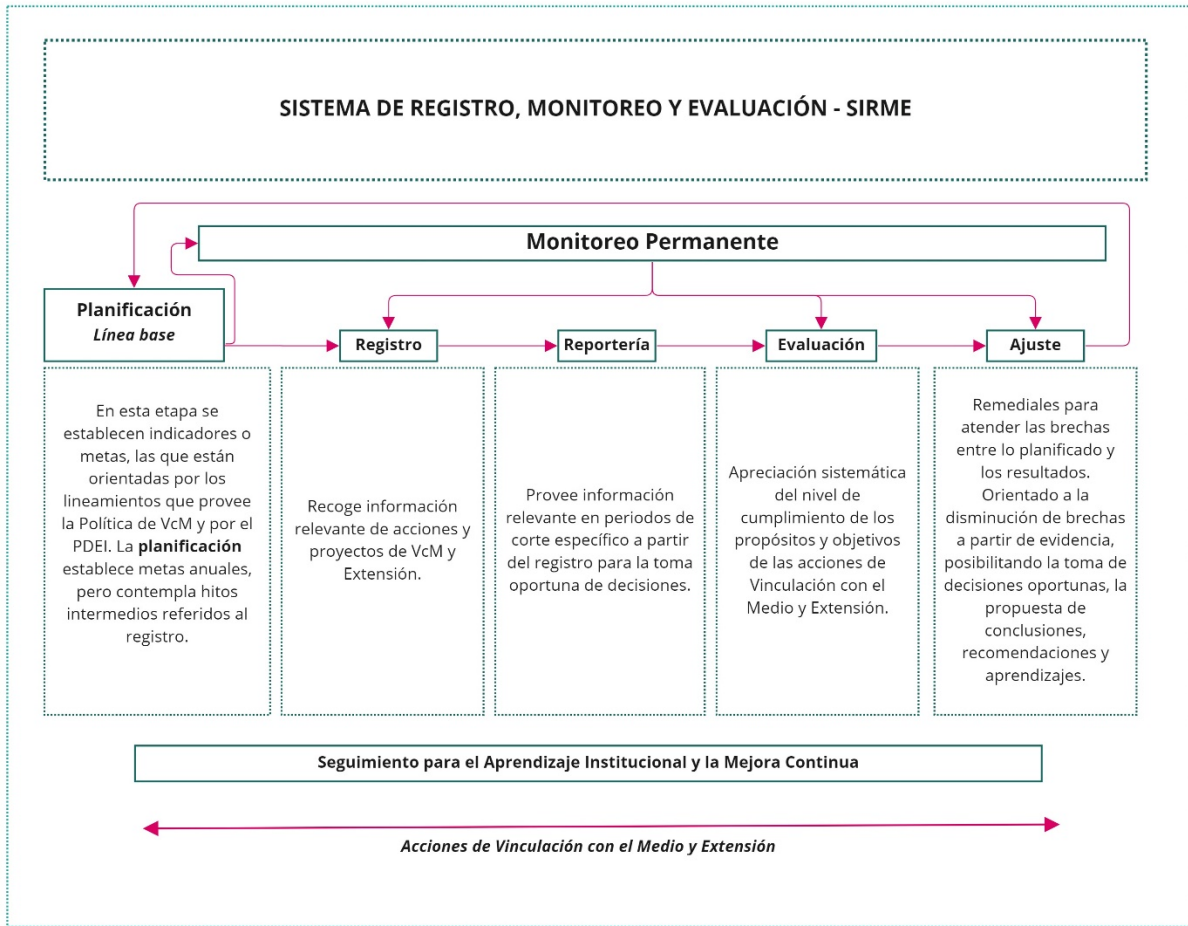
SISTEMA DE REGISTRO, MONITOREO Y EVALUACIÓN - SIRME

Monitoreo Permanente

Planificación
Línea base

Registro

Reportería

Evaluación

Ajuste

En esta etapa se establecen indicadores o metas, las que están orientadas por los lineamientos que provee la Política de VcM y por el PDEI. La **planificación** establece metas anuales, pero contempla hitos intermedios referidos al registro.

Recoge información relevante de acciones y proyectos de VcM y Extensión.

Provee información relevante en periodos de corte específico a partir del registro para la toma oportuna de decisiones.

Apreciación sistemática del nivel de cumplimiento de los propósitos y objetivos de las acciones de Vinculación con el Medio y Extensión.

Remediales para atender las brechas entre lo planificado y los resultados. Orientado a la disminución de brechas a partir de evidencia, posibilitando la toma de decisiones oportunas, la propuesta de conclusiones, recomendaciones y aprendizajes.

Seguimiento para el Aprendizaje Institucional y la Mejora Continua

Acciones de Vinculación con el Medio y Extensión